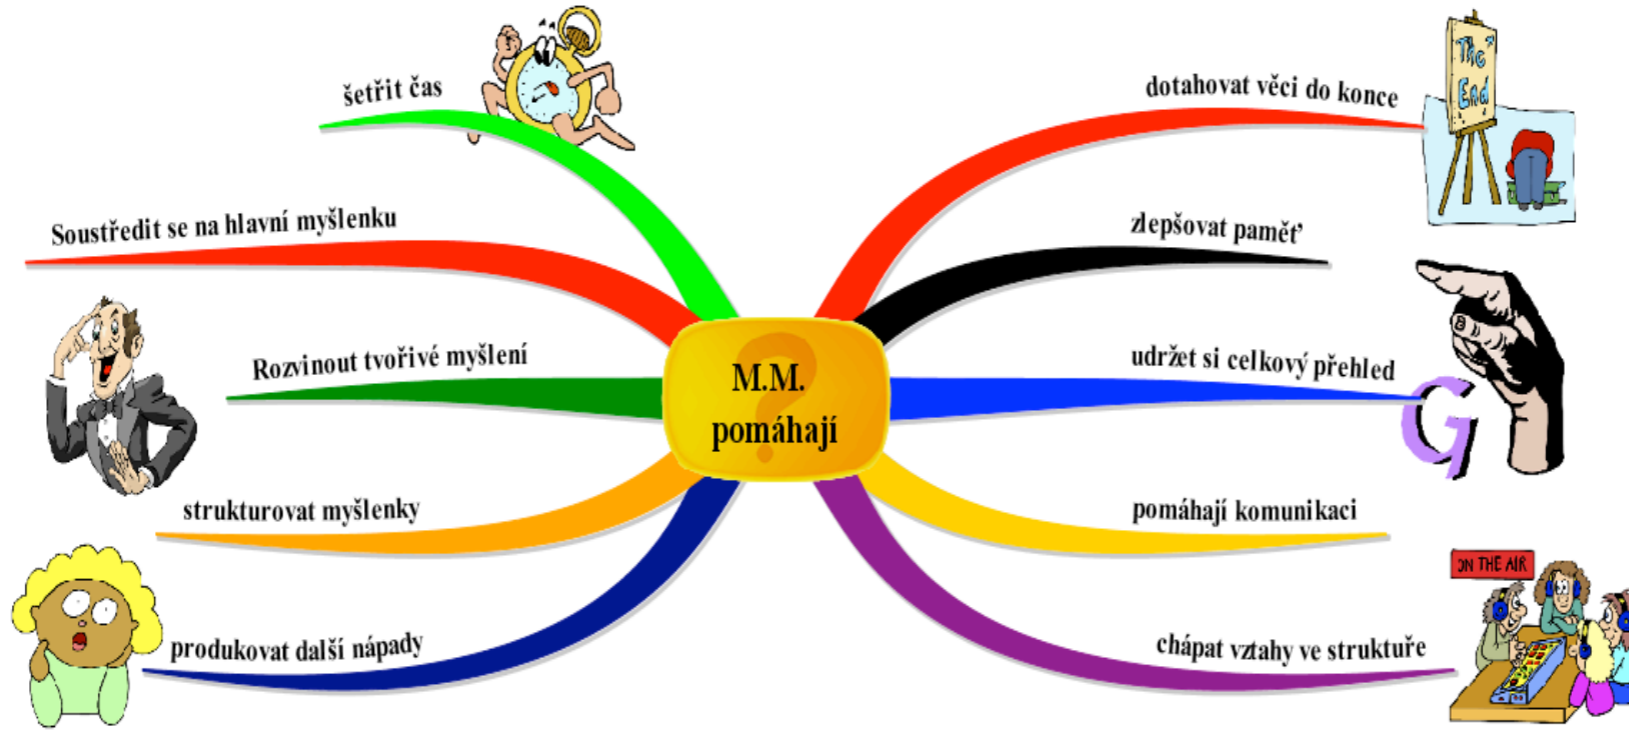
M.M. pomáhají

šetřit čas

Soustředit se na hlavní myšlenku

Rozvinout tvořivé myšlení

strukturovat myšlenky

produkovat další nápady

dotahovat věci do konce

The End

zlepšovat paměť

udržet si celkový přehled

B

G

pomáhají komunikaci

chápat vztahy ve struktuře

ON THE AIR